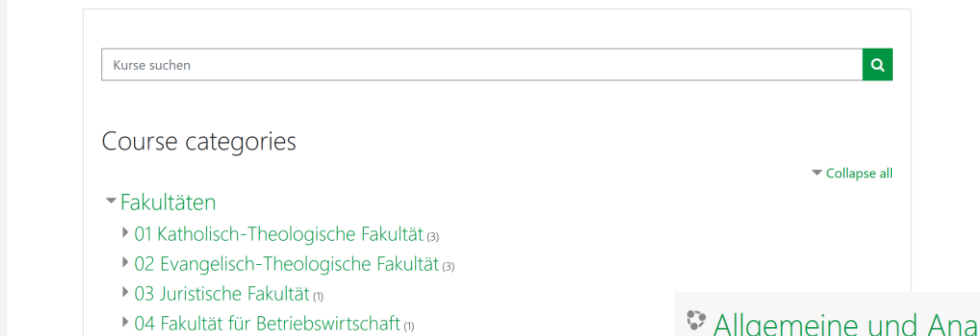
Kurse suchen

Course categories

Collapse all

Fakultäten

01 Katholisch-Theologische Fakultät (3)

02 Evangelisch-Theologische Fakultät (3)

03 Juristische Fakultät (1)

04 Fakultät für Betriebswirtschaft (1)

Allgemeine und Ana